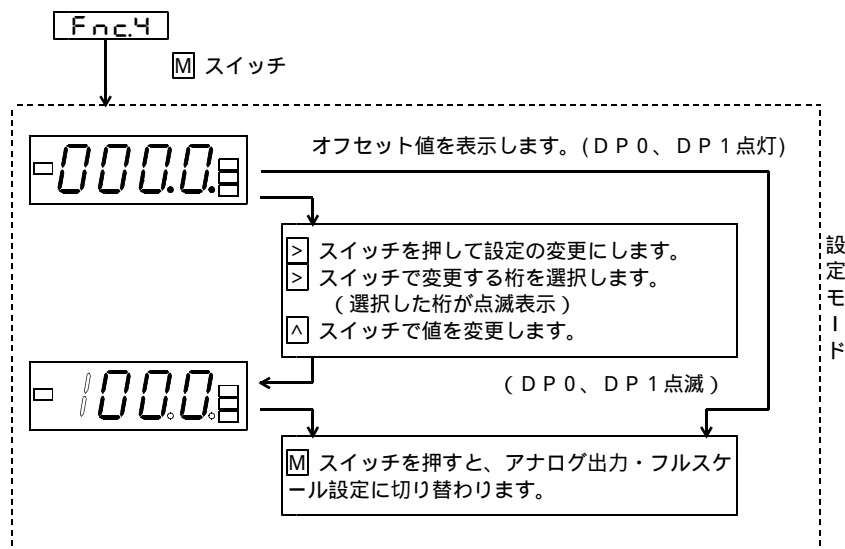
Fnc.4

M スイッチ

000.0

オフセット値を表示します。(DP0、DP1点灯)

> スイッチを押して設定の変更にします。
> スイッチで変更する桁を選択します。
(選択した桁が点滅表示)
^ スイッチで値を変更します。

設定モード

1000

(DP0、DP1点滅)

M スイッチを押すと、アナログ出力・フルスケール設定に切り替わります。